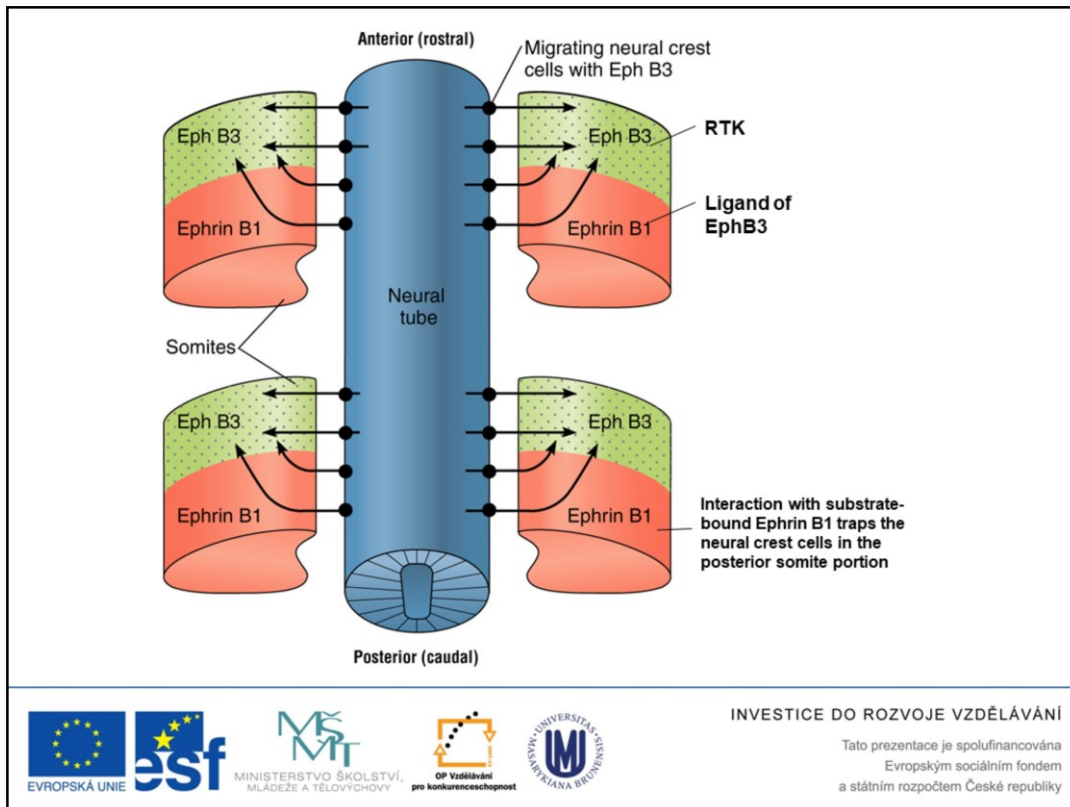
Anterior (rostral)

Migrating neural crest cells with Eph B3

Eph B3

Eph B3

RTK

Ephrin B1

Ephrin B1

Ligand of EphB3

Neural tube

Somites

Eph B3

Eph B3

Ephrin B1

Ephrin B1

Interaction with substrate-bound Ephrin B1 traps the neural crest cells in the posterior somite portion

Posterior (caudal)

EVROPSKÁ UNIE

esf

MŠMT

MINISTERSTVO ŠKOLSTVÍ, MLÁDEŽE A TĚLOVÝCHOVY

OP Vzdělávání pro konkurenceschopnost

UNIVERSITAS MASARYKIANA BRUNENSIS

MU

INVESTICE DO ROZVOJE VZDĚLÁVÁNÍ

Tato prezentace je spolufinancována Evropským sociálním fondem a státním rozpočtem České republiky